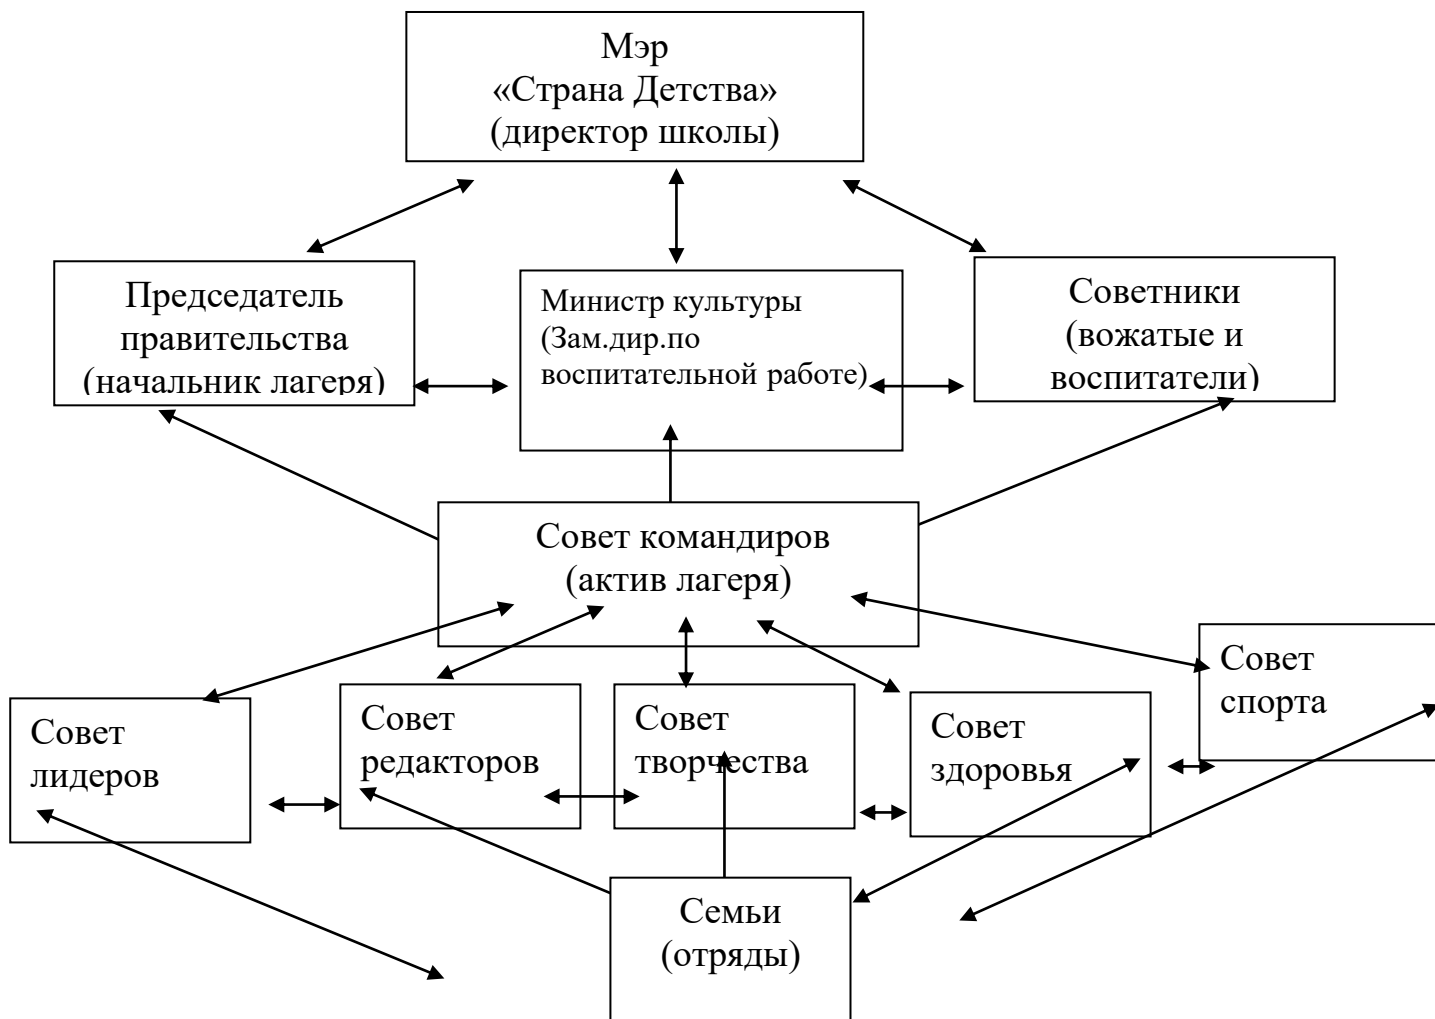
Мэр
«Страна Детства»
(директор школы)

Председатель правительства (начальник лагеря)

Министр культуры (Зам.дир.по воспитательной работе)

Советники (вожатые и воспитатели)

Совет командиров (актив лагеря)

Совет спорта

Совет лидеров

Совет редакторов

Совет творчества

Совет здоровья

Семьи (отряды)